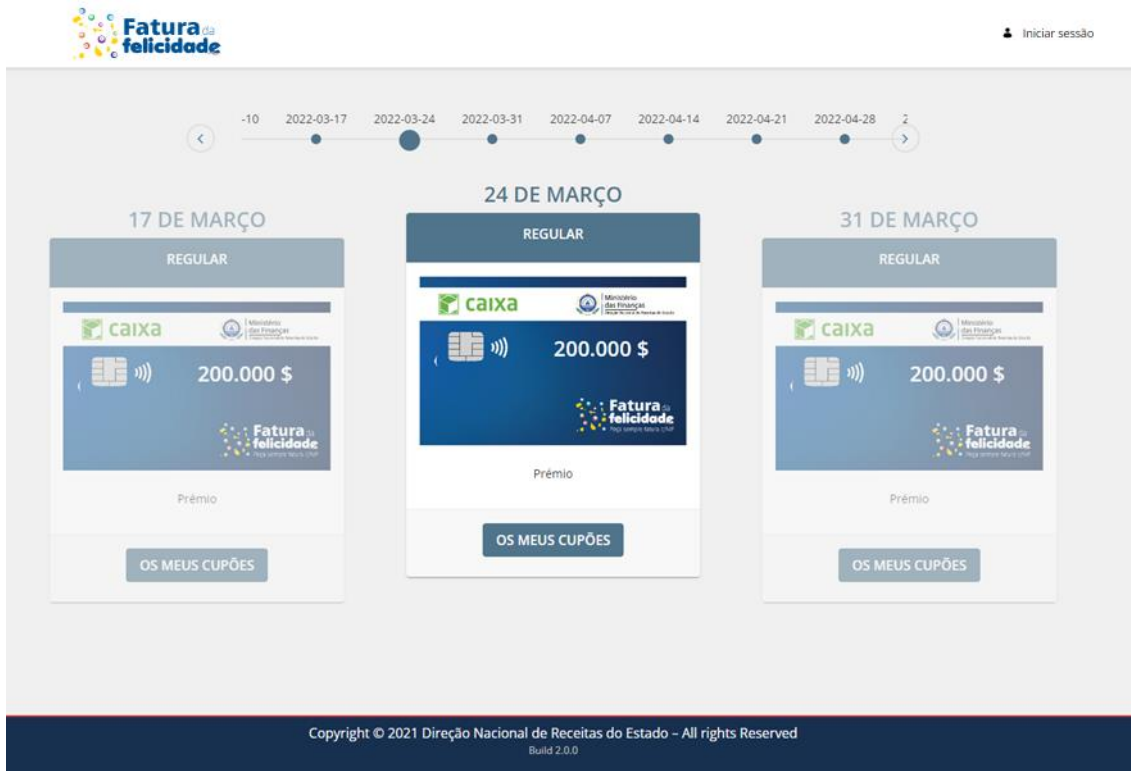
Fatura da felicidade

Iniciar sessão

-10 2022-03-17 2022-03-24 2022-03-31 2022-04-07 2022-04-14 2022-04-21 2022-04-28 2

17 DE MARÇO

REGULAR

caixa

Ministério das Finanças

200.000 $

Fatura da felicidade

Prémio

OS MEUS CUPÕES

24 DE MARÇO

REGULAR

caixa

Ministério das Finanças

200.000 $

Fatura da felicidade
Peça sempre fatura c/NIF

Prémio

OS MEUS CUPÕES

31 DE MARÇO

REGULAR

caixa

Ministério das Finanças

200.000 $

Fatura da felicidade

Prémio

OS MEUS CUPÕES

Copyright © 2021 Direção Nacional de Receitas do Estado – All rights Reserved
Build 2.0.0